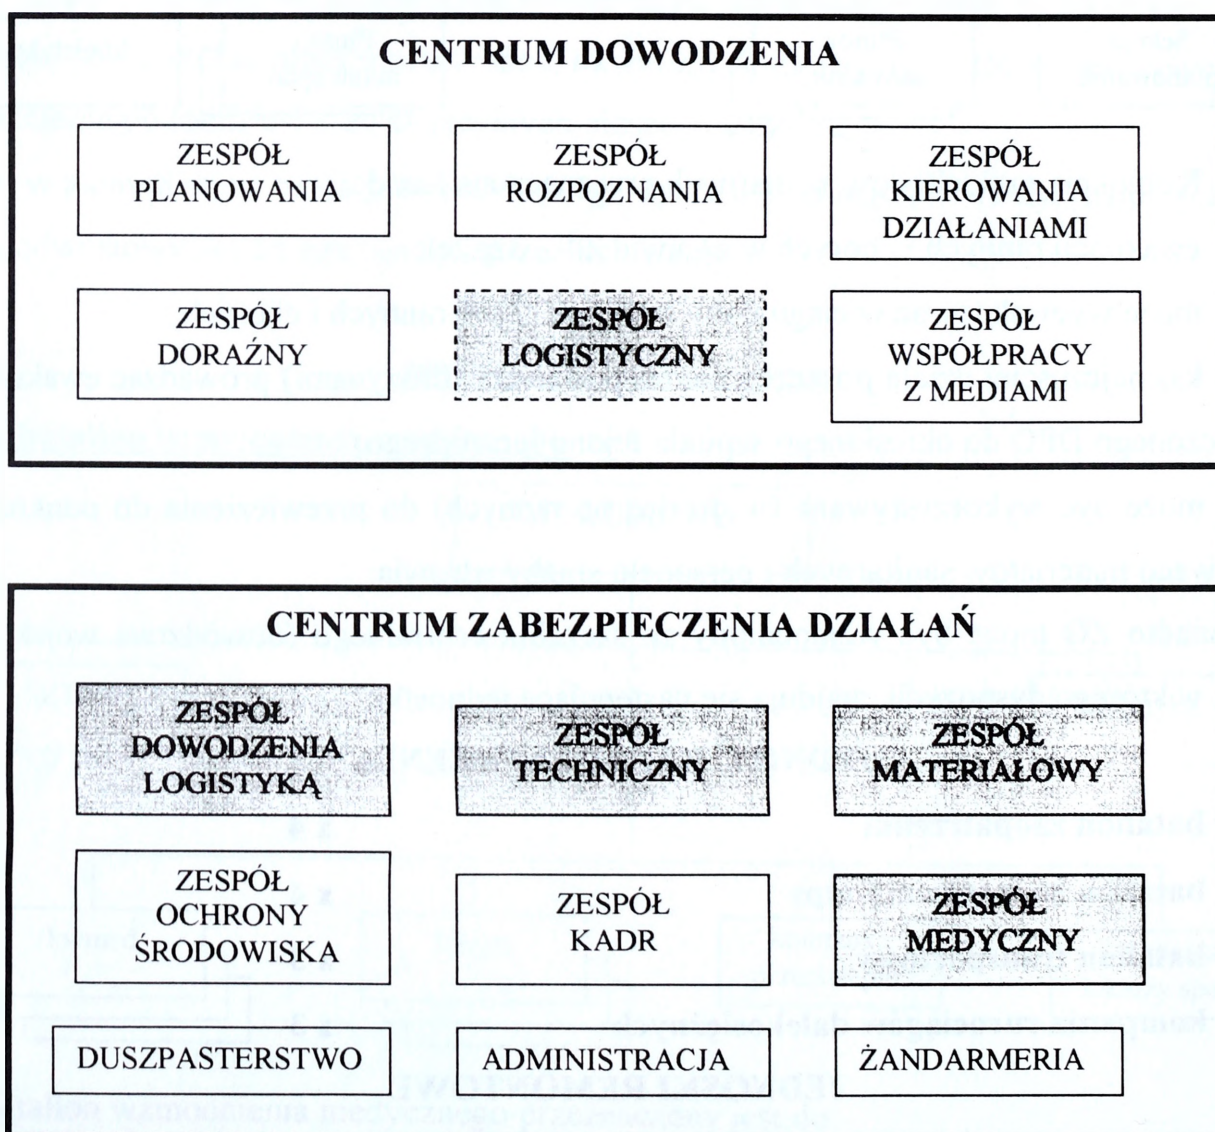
CENTRUM DOWODZENIA

ZESPÓŁ PLANOWANIA

ZESPÓŁ ROZPOZNANIA

ZESPÓŁ KIEROWANIA DZIAŁANIAMI

ZESPÓŁ DORAŹNY

ZESPÓŁ LOGISTYCZNY

ZESPÓŁ WSPÓŁPRACY Z MEDIAMI

CENTRUM ZABEZPIECZENIA DZIAŁAŃ

ZESPÓŁ DOWODZENIA LOGISTYKĄ

ZESPÓŁ TECHNICZNY

ZESPÓŁ MATERIAŁOWY

ZESPÓŁ OCHRONY ŚRODOWISKA

ZESPÓŁ KADR

ZESPÓŁ MEDYCZNY

DUSZPASTERSTWO

ADMINISTRACJA

ŻANDARMERIA